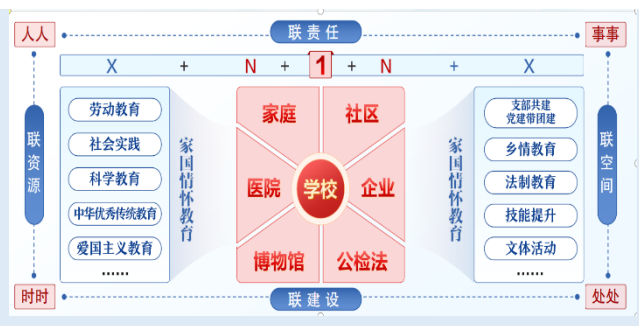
人人

联责任

事事

X + N + 1 + N + X

联资源

劳动教育
社会实践
科学教育
中华优秀传统教育
爱国主义教育
......

家国情怀教育

家庭
社区
医院
学校
企业
博物馆
公检法

家国情怀教育

支部共建 党建带团建
乡情教育
法制教育
技能提升
文体活动
......

联空间

时时

联建设

处处